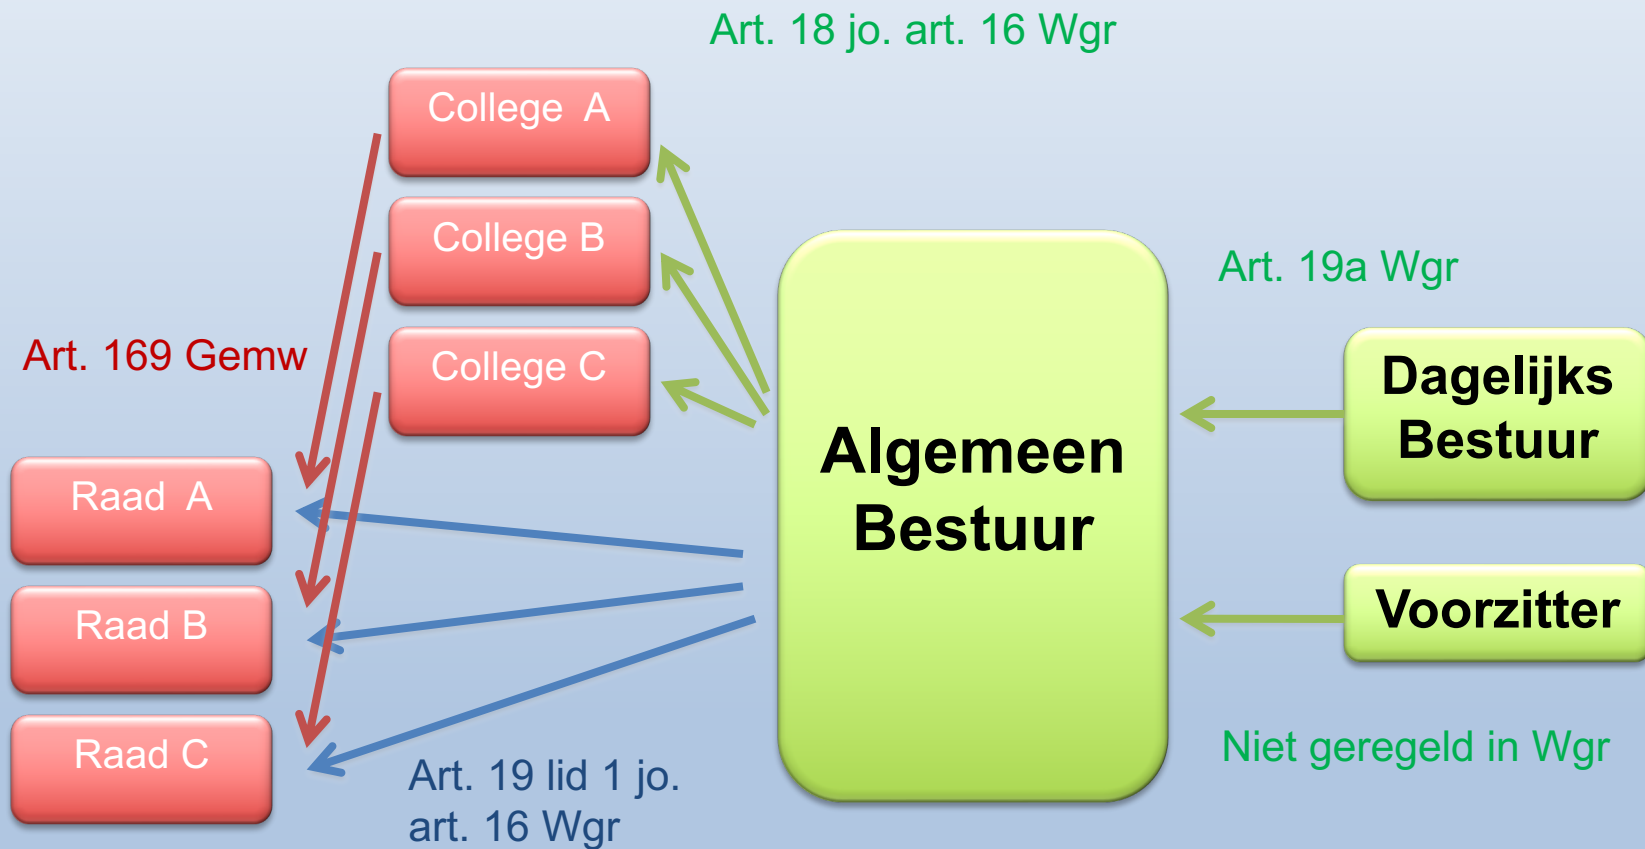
Art. 18 jo. art. 16 Wgr

College A

College B

College C

Art. 169 Gemw

Raad A

Raad B

Raad C

Algemeen Bestuur

Art. 19a Wgr

Dagelijks Bestuur

Voorzitter

Niet geregeld in Wgr

Art. 19 lid 1 jo. art. 16 Wgr